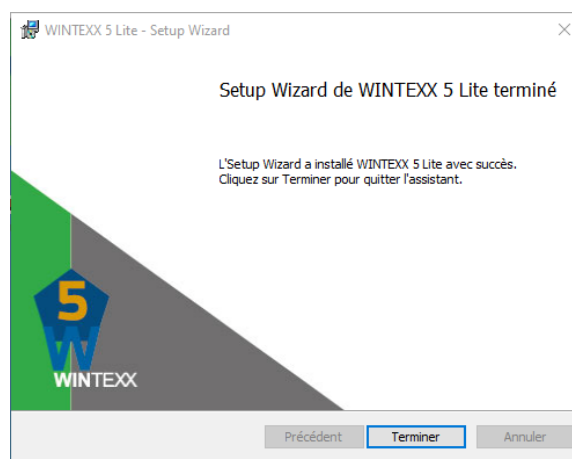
WINTEXX 5 Lite - Setup Wizard

Setup Wizard de WINTEXX 5 Lite terminé

L'Setup Wizard a installé WINTEXX 5 Lite avec succès.
Cliquez sur Terminer pour quitter l'assistant.

5
W
WINTEXX

Précédent
Terminer
Annuler